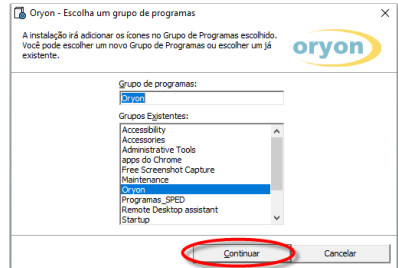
Oryon - Escolha um grupo de programas

A instalação irá adicionar os ícones no Grupo de Programas escolhido. Você pode escolher um novo Grupo de Programas ou escolher um já existente.

oryon

Grupo de programas:

Oryon

Grupos Existentes:

Accessibility
Accessories
Administrative Tools
apps do Chrome
Free Screenshot Capture
Maintenance
Oryon
Programas_SPED
Remote Desktop assistant
Startup

Continuar

Cancelar